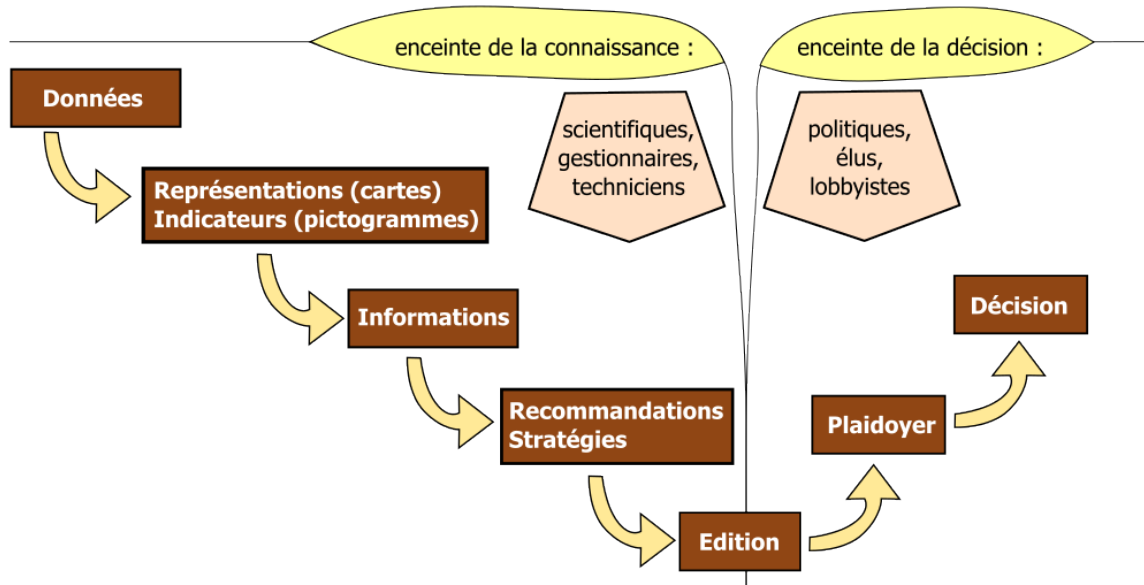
enceinte de la connaissance :

enceinte de la décision :

Données

scientifiques, gestionnaires, techniciens

politiques, élus, lobbyistes

Représentations (cartes)
Indicateurs (pictogrammes)

Informations

Décision

Recommandations
Stratégies

Plaidoyer

Edition